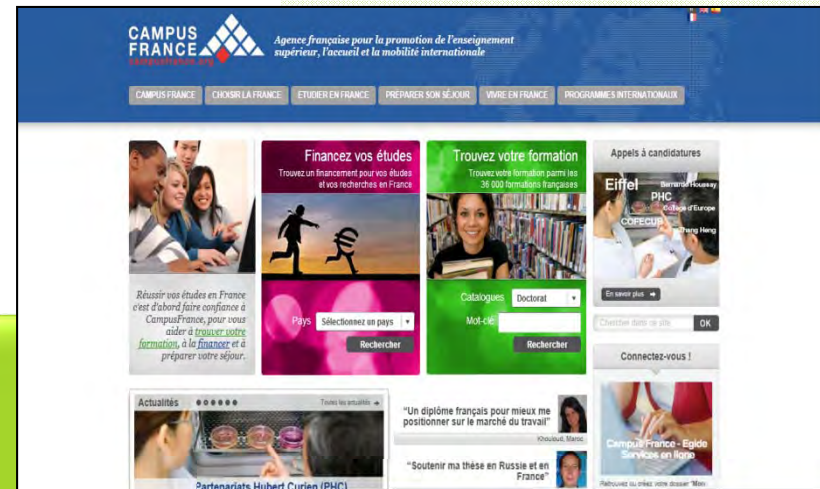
CAMPUS FRANCE
campusfrance.org
Agence française pour la promotion de l'enseignement supérieur, l'accueil et la mobilité internationale

CAMPUS FRANCE | CHOISIR LA FRANCE | ETUDIER EN FRANCE | PRÉPARER SON SÉJOUR | VIVRE EN FRANCE | PROGRAMMES INTERNATIONAUX

Réussir vos études en France c'est d'abord faire confiance à CampusFrance, pour vous aider à trouver votre formation, à la financer et à préparer votre séjour.

Financez vos études
Trouvez un financement pour vos études et vos recherches en France
Pays Sélectionnez un pays
Rechercher

Trouvez votre formation
Trouvez votre formation parmi les 36 000 formations françaises
Catalogues Doctorat
Mot-clé
Rechercher

Appels à candidatures
Eiffel
Bernardo Houssay
PHC
Collège d'Europe
COFECUB
Chang Heng
En savoir plus

Chercher dans ce site OK

Connectez-vous !
Campus France - Egide Services en ligne
Retrouvez ou créez votre dossier "Mon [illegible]

Actualités
Toutes les actualités
Partenariats Hubert Curien (PHC)

"Un diplôme français pour mieux me positionner sur le marché du travail"
Khouloud, Maroc

"Soutenir ma thèse en Russie et en France"